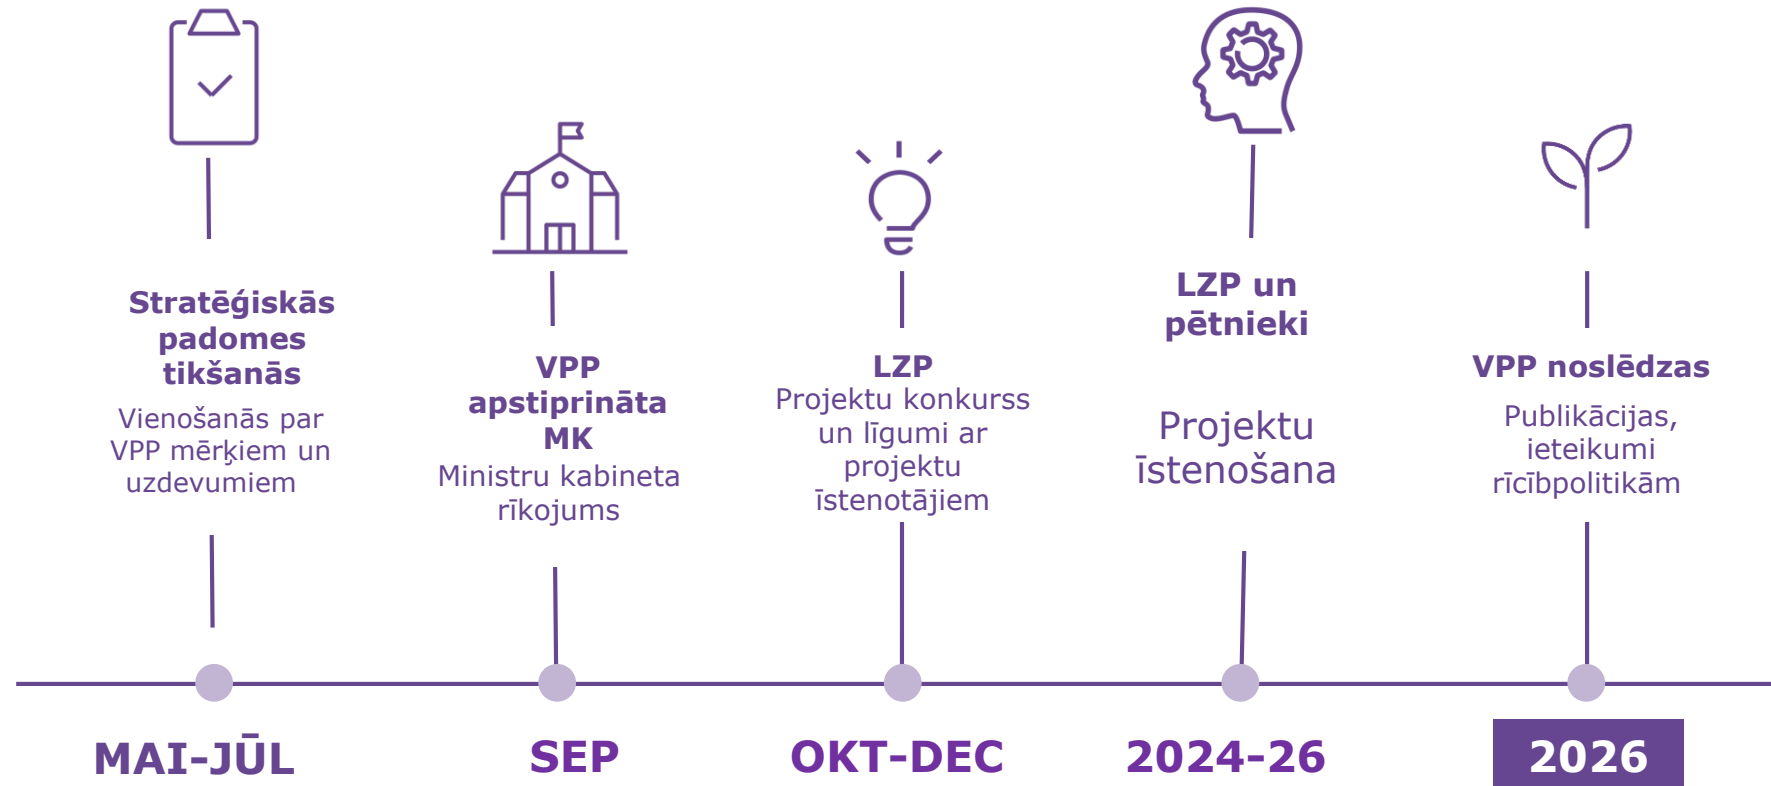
Stratēģiskās padomes tikšanās
Vienošanās par VPP mērķiem un uzdevumiem

VPP apstiprināta MK
Ministru kabineta rīkojums

LZP
Projektu konkurss un līgumi ar projektu īstenotājiem

LZP un pētnieki

Projektu īstenošana

VPP noslēdzas
Publikācijas, ieteikumi rīcībpolitikām

MAI-JŪL
SEP
OKT-DEC
2024-26
2026